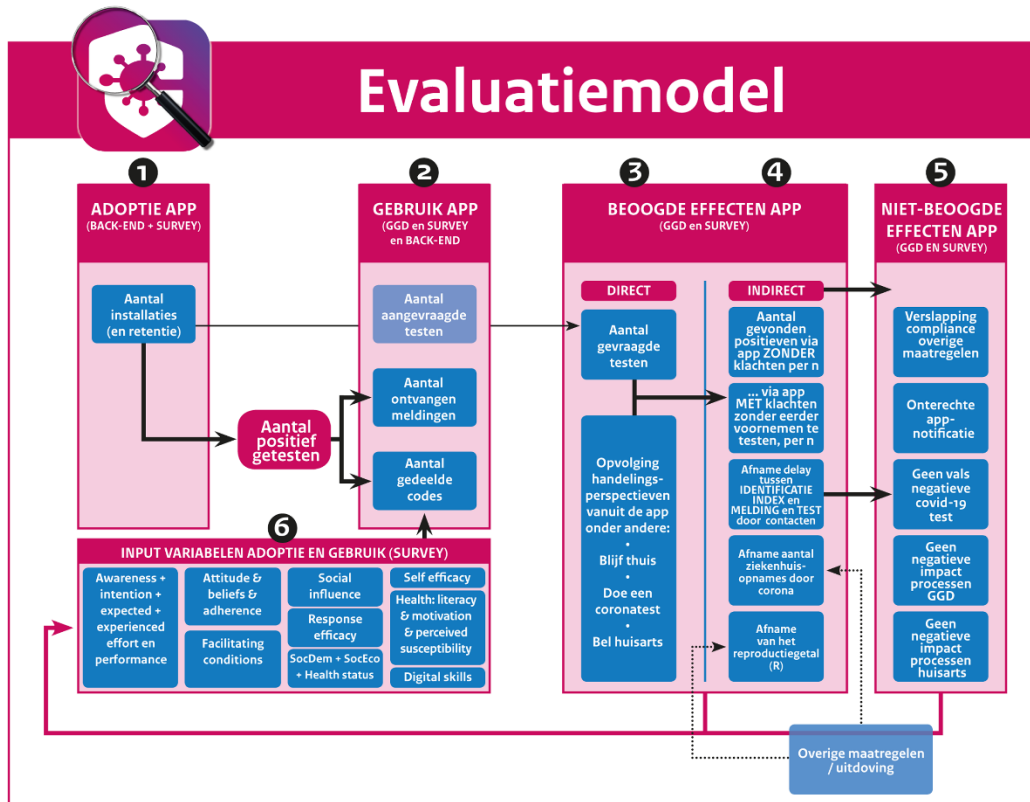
Evaluatiemodel

1
ADOPTIE APP
(BACK-END + SURVEY)

Aantal installaties (en retentie)

Aantal positief getesten

2
GEBRUIK APP
(GGD en SURVEY en BACK-END)

Aantal aangevraagde testen

Aantal ontvangen meldingen

Aantal gedeelde codes

3
4
BEOOGDE EFFECTEN APP
(GGD en SURVEY)

DIRECT

Aantal gevraagde testen

Opvolging handelingsperspectieven vanuit de app onder andere:
•
Blijf thuis
•
Doe een coronatest
•
Bel huisarts

INDIRECT

Aantal gevonden positieven via app ZONDER klachten per n

... via app MET klachten zonder eerder voornemen te testen, per n

Afname delay tussen IDENTIFICATIE INDEX en MELDING en TEST door contacten

Afname aantal ziekenhuis-opnames door corona

Afname van het reproductiegetal (R)

5
NIET-BEOOGDE EFFECTEN APP
(GGD EN SURVEY)

Verslapping compliance overige maatregelen

Onterechte app-notificatie

Geen vals negatieve covid-19 test

Geen negatieve impact processen GGD

Geen negatieve impact processen huisarts

6
INPUT VARIABELEN ADOPTIE EN GEBRUIK (SURVEY)

Awareness + intention + expected + experienced effort en performance

Attitude & beliefs & adherence

Facilitating conditions

Social influence

Response efficacy

SocDem + SocEco + Health status

Self efficacy

Health: literacy & motivation & perceived susceptibility

Digital skills

Overige maatregelen / uitdoving